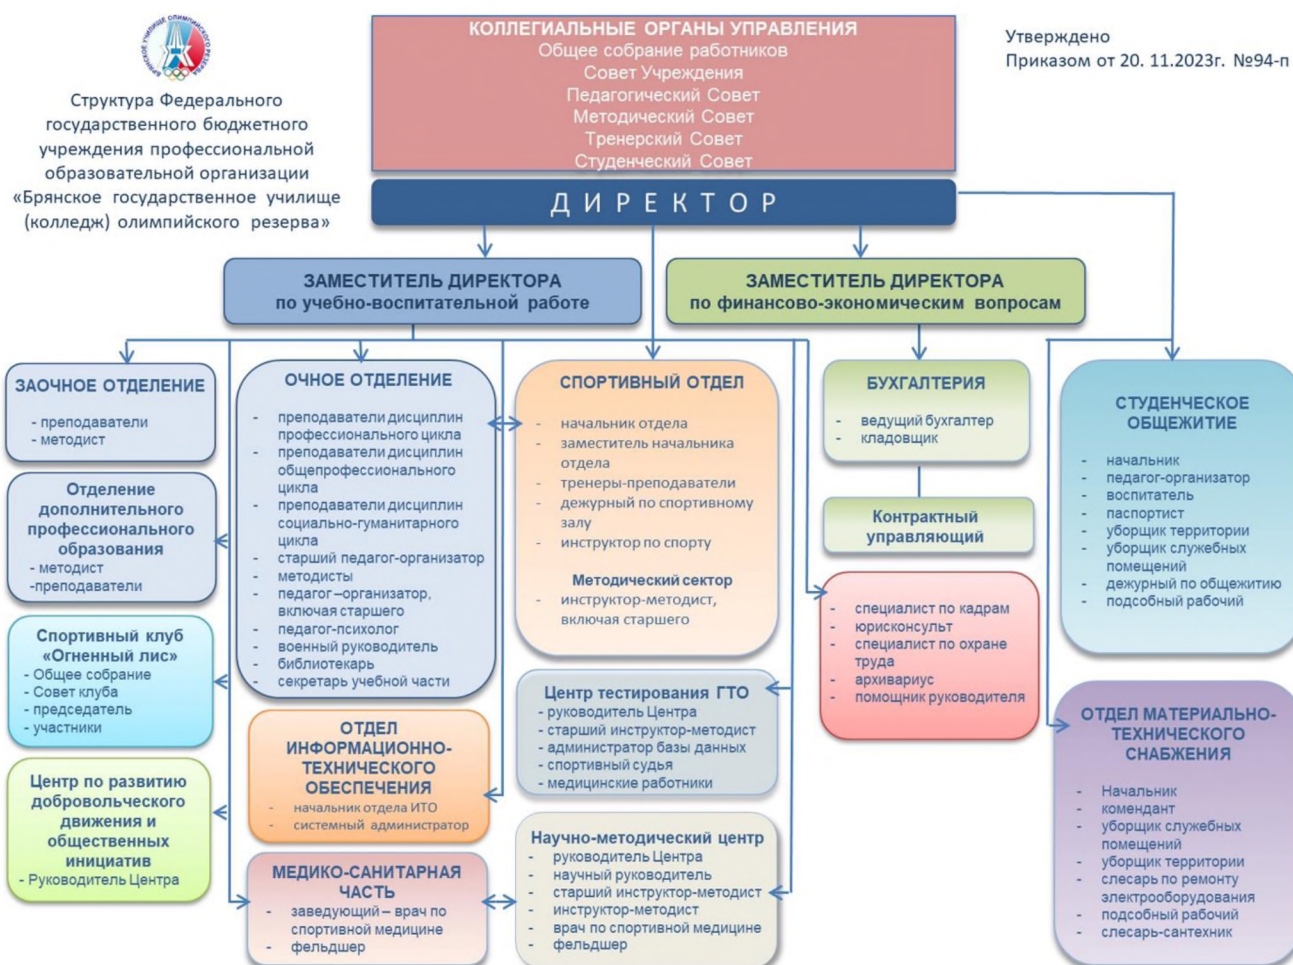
Структура Федерального государственного бюджетного учреждения профессиональной образовательной организации «Брянское государственное училище (колледж) олимпийского резерва»

КОЛЛЕГИАЛЬНЫЕ ОРГАНЫ УПРАВЛЕНИЯ
Общее собрание работников
Совет Учреждения
Педагогический Совет
Методический Совет
Тренерский Совет
Студенческий Совет

Утверждено
Приказом от 20. 11.2023г. №94-п

ДИРЕКТОР

ЗАМЕСТИТЕЛЬ ДИРЕКТОРА
по учебно-воспитательной работе

ЗАМЕСТИТЕЛЬ ДИРЕКТОРА
по финансово-экономическим вопросам

ЗАОЧНОЕ ОТДЕЛЕНИЕ
- преподаватели
- методист

Отделение дополнительного профессионального образования
- методист
-преподаватели

Спортивный клуб «Огненный лис»
- Общее собрание
- Совет клуба
- председатель
- участники

Центр по развитию добровольческого движения и общественных инициатив
- Руководитель Центра

ОЧНОЕ ОТДЕЛЕНИЕ
- преподаватели дисциплин профессионального цикла
- преподаватели дисциплин общепрофессионального цикла
- преподаватели дисциплин социально-гуманитарного цикла
- старший педагог-организатор
- методисты
- педагог –организатор, включая старшего
- педагог-психолог
- военный руководитель
- библиотекарь
- секретарь учебной части

ОТДЕЛ ИНФОРМАЦИОННО-ТЕХНИЧЕСКОГО ОБЕСПЕЧЕНИЯ
- начальник отдела ИТО
- системный администратор

МЕДИКО-САНИТАРНАЯ ЧАСТЬ
- заведующий – врач по спортивной медицине
- фельдшер

СПОРТИВНЫЙ ОТДЕЛ
- начальник отдела
- заместитель начальника отдела
- тренеры-преподаватели
- дежурный по спортивному залу
- инструктор по спорту

Методический сектор
- инструктор-методист, включая старшего

Центр тестирования ГТО
- руководитель Центра
- старший инструктор-методист
- администратор базы данных
- спортивный судья
- медицинские работники

Научно-методический центр
- руководитель Центра
- научный руководитель
- старший инструктор-методист
- инструктор-методист
- врач по спортивной медицине
- фельдшер

БУХГАЛТЕРИЯ
- ведущий бухгалтер
- кладовщик

Контрактный управляющий

- специалист по кадрам
- юрисконсульт
- специалист по охране труда
- архивариус
- помощник руководителя

СТУДЕНЧЕСКОЕ ОБЩЕЖИТИЕ
- начальник
- педагог-организатор
- воспитатель
- паспортист
- уборщик территории
- уборщик служебных помещений
- дежурный по общежитию
- подсобный рабочий

ОТДЕЛ МАТЕРИАЛЬНО-ТЕХНИЧЕСКОГО СНАБЖЕНИЯ
- Начальник
- комендант
- уборщик служебных помещений
- уборщик территории
- слесарь по ремонту электрооборудования
- подсобный рабочий
- слесарь-сантехник